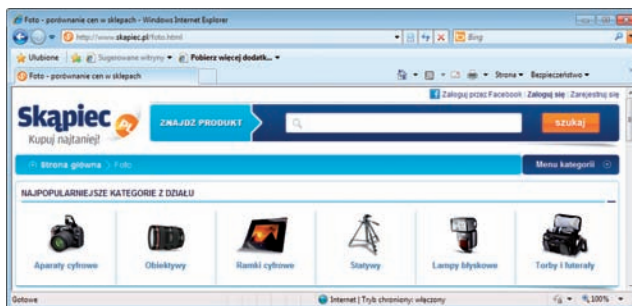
Foto - porównanie cen w sklepach - Windows Internet Explorer

http://www.skapiec.pl/foto.html

Bing

Ulubione

Sugerowane witryny ▾

Pobierz więcej dodatk... ▾

Foto - porównanie cen w sklepach

Strona ▾ Bezpieczeństwo ▾

Zaloguj przez Facebook | Zaloguj się | Zarejestruj się

Skapiec

Kupuj najtaniej!

ZNAJDŹ PRODUKT

szukaj

Strona główna > Foto

Menu kategorii

NAJPOPULARNIEJSZE KATEGORIE Z DZIAŁU

Aparaty cyfrowe

Obiektywy

Ramki cyfrowe

Statywy

Lampy błyskowe

Torby i futerały

Gotowe

Internet | Tryb chroniony: włączony

100%